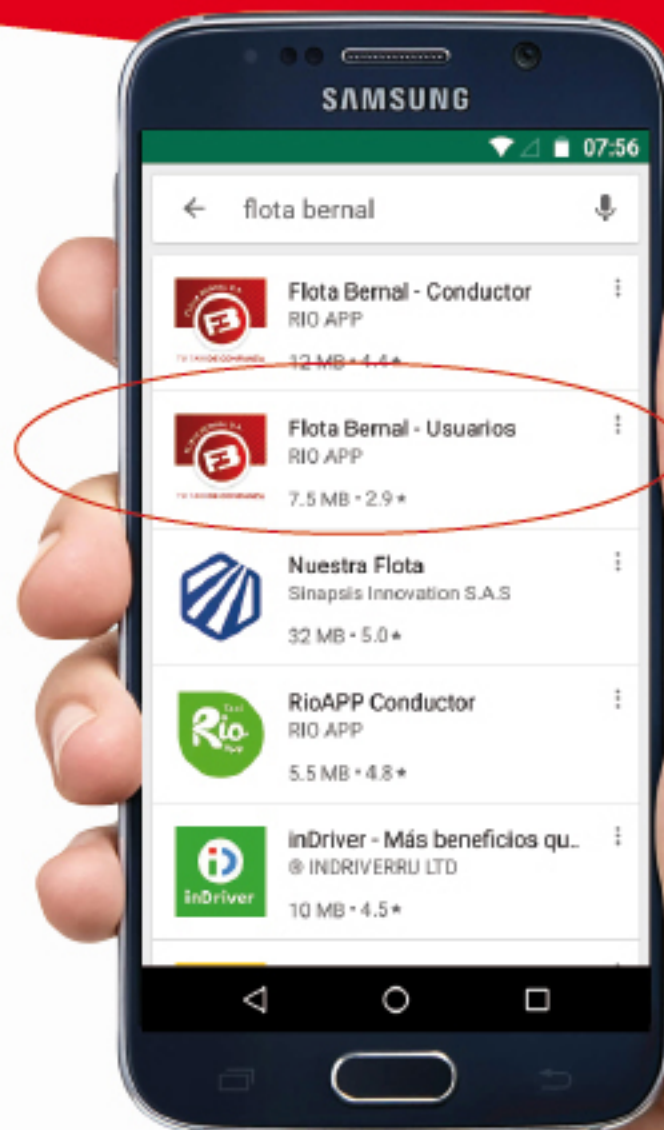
SAMSUNG

07:56

flota bernal

Flota Bernal - Conductor
RIO APP
12 MB • 4.4 ★

Flota Bernal - Usuarios
RIO APP
7.5 MB • 2.9 ★

Nuestra Flota
Sinapsis Innovation S.A.S
32 MB • 5.0 ★

RioAPP Conductor
RIO APP
5.5 MB • 4.8 ★

Rio

inDriver - Más beneficios qu..
® INDRIVERRU LTD
10 MB • 4.5 ★

inDriver